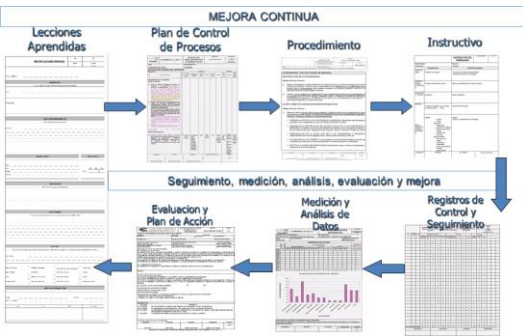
MEJORA CONTINUA

Lecciones Aprendidas

Plan de Control de Procesos

Procedimiento

Instructivo

Seguimiento, medición, análisis, evaluación y mejora

Registros de Control y Seguimiento

Medición y Análisis de Datos

Evaluacion y Plan de Acción